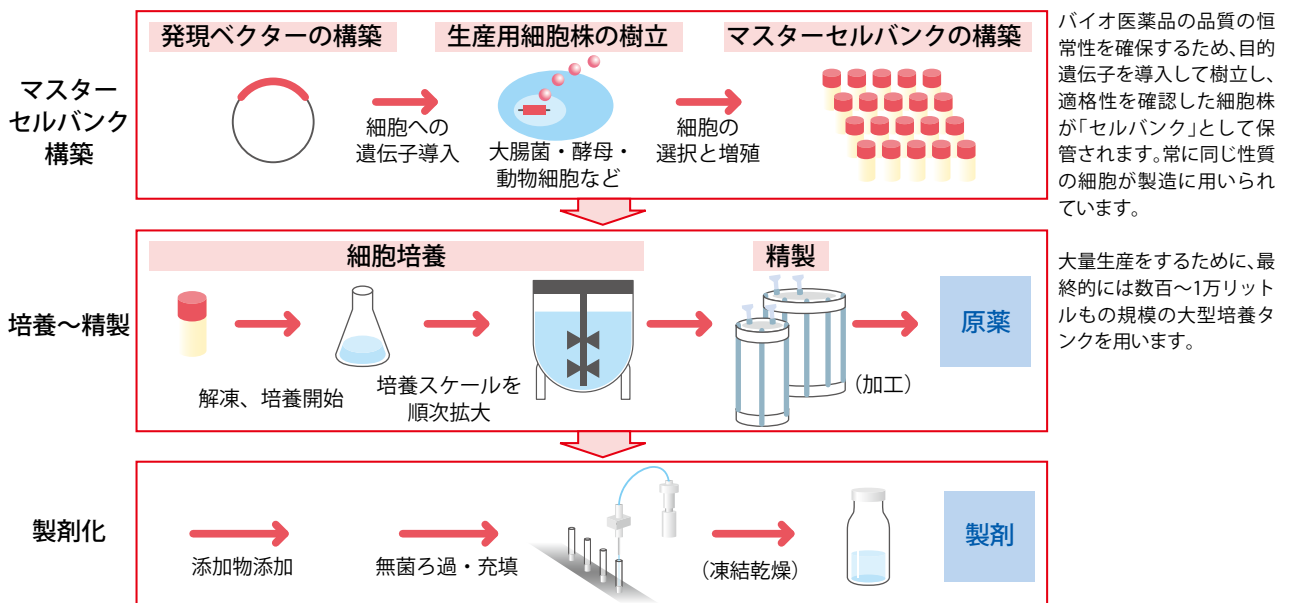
マスターセルバンク構築

発現ベクターの構築

細胞への遺伝子導入

生産用細胞株の樹立

大腸菌・酵母・動物細胞など

細胞の選択と増殖

マスターセルバンクの構築

バイオ医薬品の品質の恒常性を確保するため、目的遺伝子を導入して樹立し、適格性を確認した細胞株が「セルバンク」として保管されます。常に同じ性質の細胞が製造に用いられています。

培養〜精製

細胞培養

解凍、培養開始

培養スケールを順次拡大

精製

（加工）

原薬

大量生産をするために、最終的には数百〜1万リットルもの規模の大型培養タンクを用います。

製剤化

添加物添加

無菌ろ過・充填

（凍結乾燥）

製剤